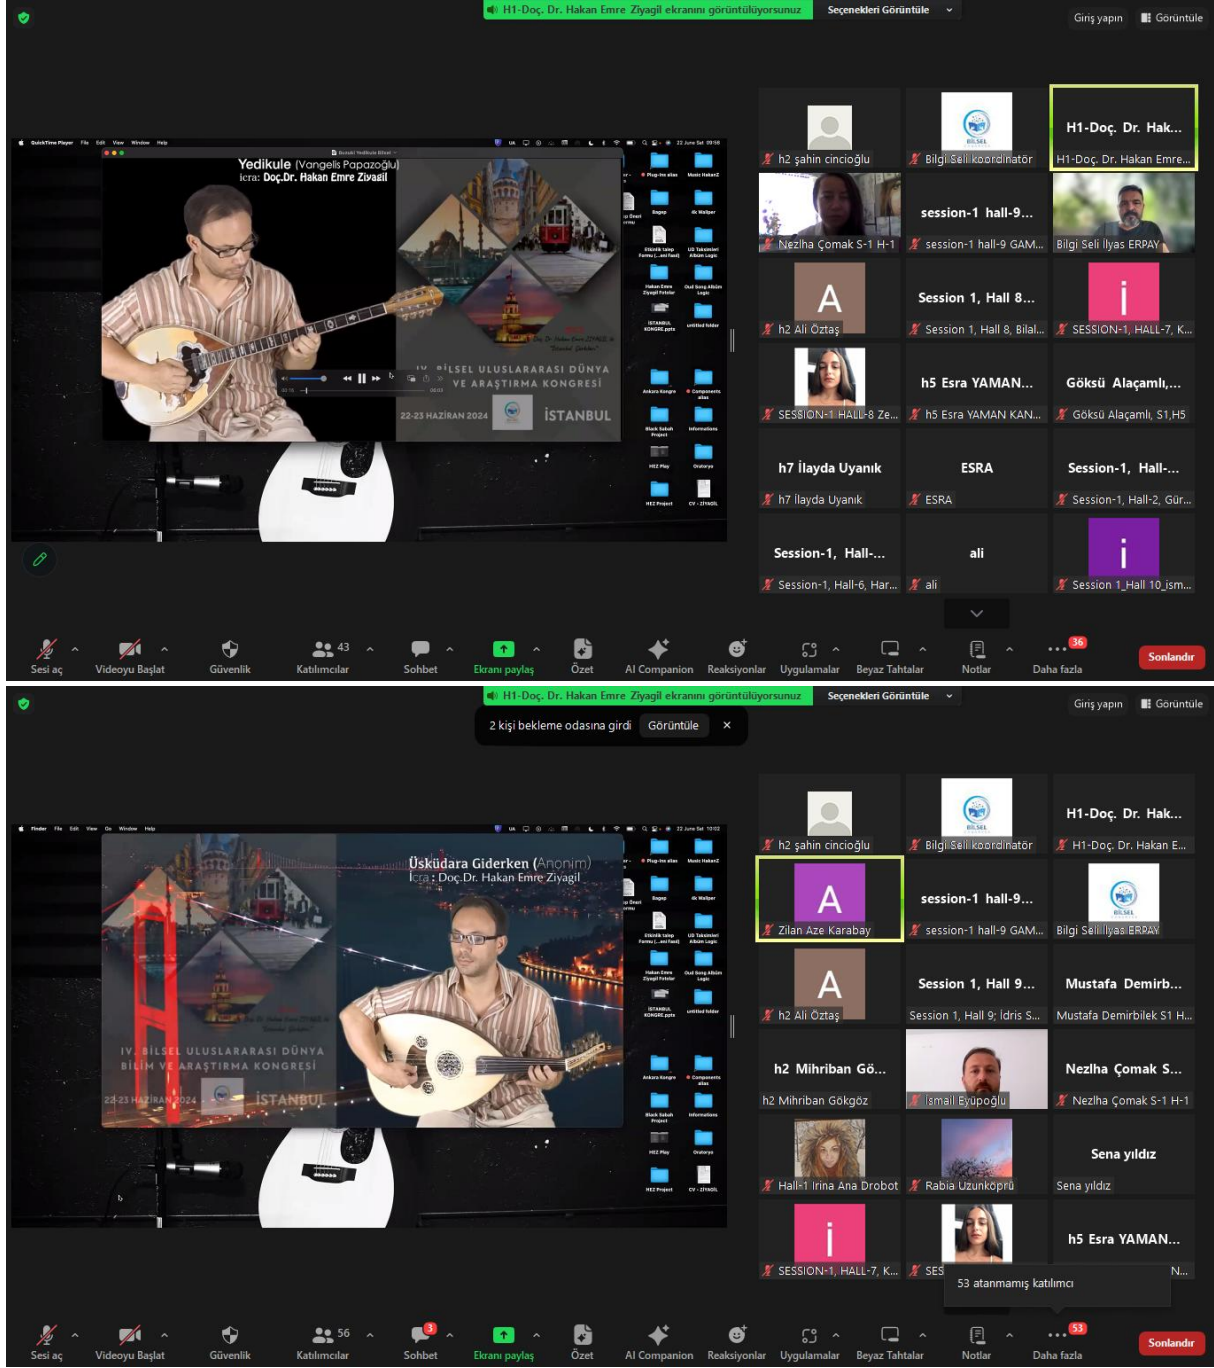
H1-Doç. Dr. Hakan Emre Ziyagil ekranını görüntülüyorsunuz
Seçenekleri Görüntüle
Giriş yapın
Görüntüle

Yedikule (Vangelis Papazoğlu)
icra: Doç.Dr. Hakan Emre Ziyagil

IV. BİLSEL ULUSLARARASI DÜNYA BİLİM VE ARAŞTIRMA KONGRESİ
22-23 HAZİRAN 2024
İSTANBUL

h2 şahin cincioğlu
Bilgi Seli koordinatör
H1-Doç. Dr. Hak...
H1-Doç. Dr. Hakan Emre...
Nezlha Çomak S-1 H-1
session-1 hall-9...
session-1 hall-9 GAM...
Bilgi Seli İlyas ERPAY
h2 Ali Öztaş
Session 1, Hall 8...
Session 1, Hall 8, Bilal...
SESSION-1, HALL-7, K...
SESSION-1 HALL-8 Ze...
h5 Esra YAMAN...
h5 Esra YAMAN KAN...
Göksü Alaçamlı,...
Göksü Alaçamlı, S1,H5
h7 İlayda Uyanık
h7 İlayda Uyanık
ESRA
ESRA
Session-1, Hall-...
Session-1, Hall-2, Gür...
Session-1, Hall-...
Session-1, Hall-6, Har...
ali
ali
Session 1_Hall 10_ism...

Sesi aç
Videoyu Başlat
Güvenlik
43 Katılımcılar
Sohbet
Ekranı paylaş
Özet
AI Companion
Reaksiyonlar
Uygulamalar
Beyaz Tahtalar
Notlar
36 Daha fazla
Sonlandır

H1-Doç. Dr. Hakan Emre Ziyagil ekranını görüntülüyorsunuz
Seçenekleri Görüntüle
Giriş yapın
Görüntüle
2 kişi bekleme odasına girdi
Görüntüle

Üsküdara Giderken (Anonim)
İcra : Doç.Dr. Hakan Emre Ziyagil

IV. BİLSEL ULUSLARARASI DÜNYA BİLİM VE ARAŞTIRMA KONGRESİ
22-23 HAZİRAN 2024
İSTANBUL

h2 şahin cincioğlu
Bilgi Seli koordinatör
H1-Doç. Dr. Hak...
H1-Doç. Dr. Hakan E...
Zilan Aze Karabay
session-1 hall-9...
session-1 hall-9 GAM...
Bilgi Seli İlyas ERPAY
h2 Ali Öztaş
Session 1, Hall 9...
Session 1, Hall 9; İdris S...
Mustafa Demirb...
Mustafa Demirbilek S1 H...
h2 Mihriban Gö...
h2 Mihriban Gökgöz
İsmail Eyüpoğlu
Nezlha Çomak S...
Nezlha Çomak S-1 H-1
Hall-1 Irina Ana Drobot
Rabia Uzunköprü
Sena yıldız
Sena yıldız
SESSION-1, HALL-7, K...
SES
h5 Esra YAMAN...
N...
53 atanmamış katılımcı

Sesi aç
Videoyu Başlat
Güvenlik
56 Katılımcılar
3 Sohbet
Ekranı paylaş
Özet
AI Companion
Reaksiyonlar
Uygulamalar
Beyaz Tahtalar
Notlar
53 Daha fazla
Sonlandır